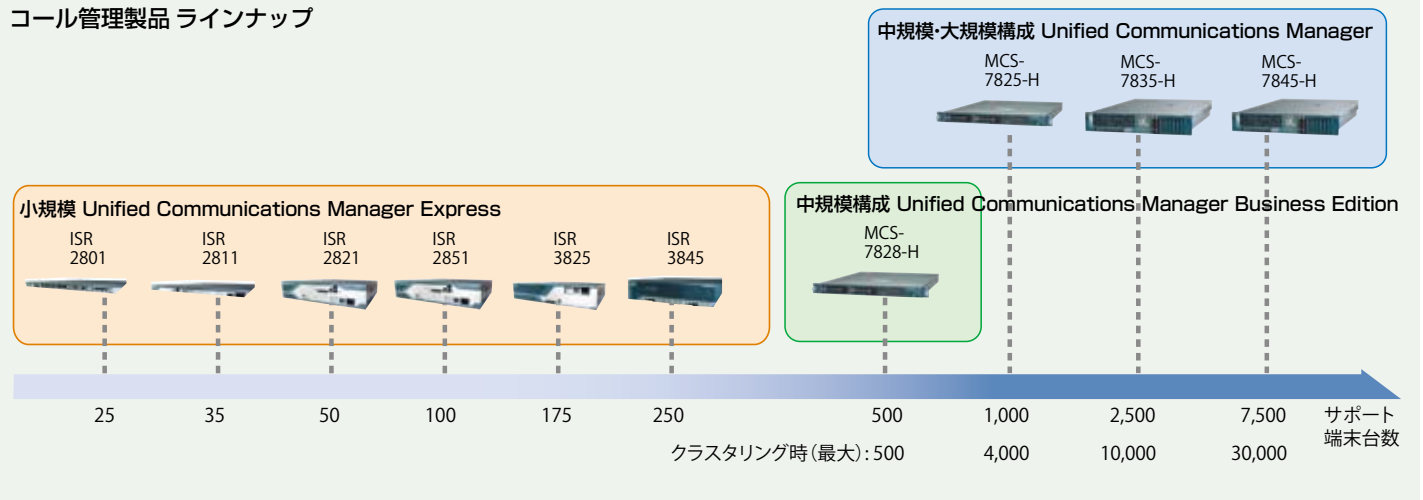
コール管理製品 ラインナップ

中規模・大規模構成 Unified Communications Manager

MCS-7825-H

MCS-7835-H

MCS-7845-H

小規模 Unified Communications Manager Express

ISR 2801

ISR 2811

ISR 2821

ISR 2851

ISR 3825

ISR 3845

中規模構成 Unified Communications Manager Business Edition

MCS-7828-H

| 25 | 35 | 50 | 100 | 175 | 250 | 500 | 1,000 | 2,500 | 7,500 | サポート端末台数 |
|---|---|---|---|---|---|---|---|---|---|---|
| | | | | | クラスタリング時(最大):500 | | 4,000 | 10,000 | 30,000 | |